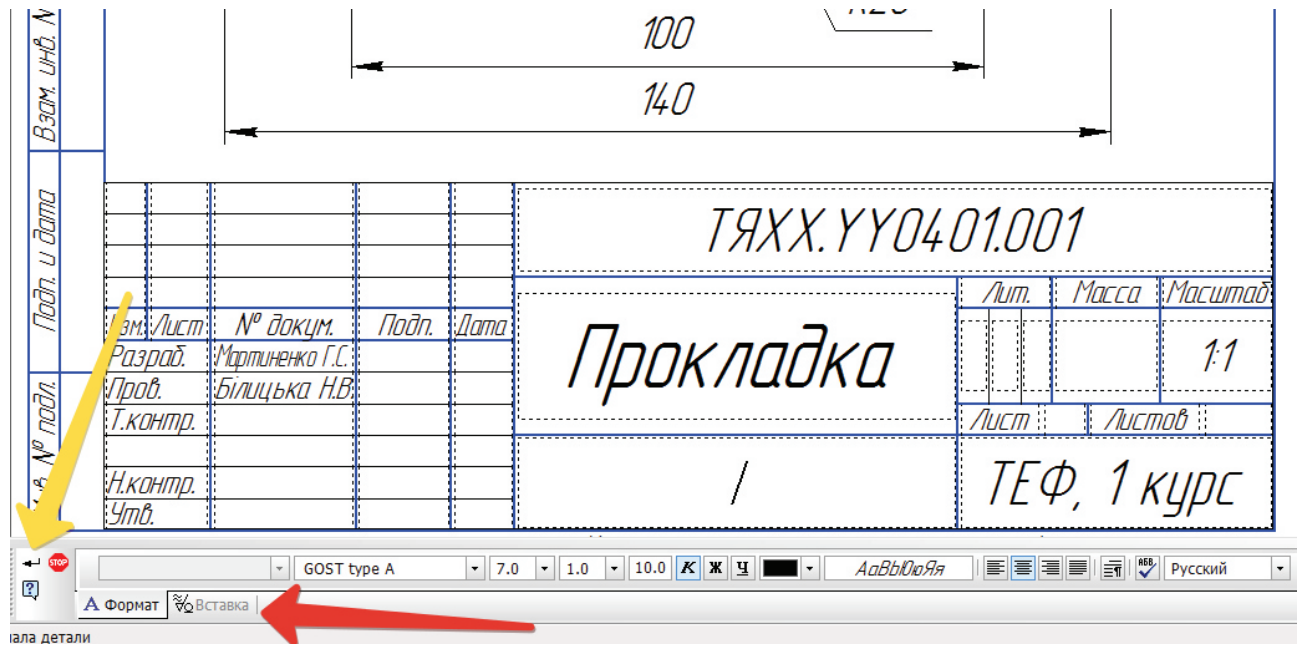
Взам. инв. №

Подп. и дата

Инв. № подл.

100

140

ТЯХХ.YY0401.001

| Изм. | Лист | № докум. | Подп. | Дата |
|---|---|---|---|---|
| Разраб. | | Мартиненко Г.С. | | |
| Пров. | | Білицька Н.В. | | |
| Т.контр. | | | | |
| Н.контр. | | | | |
| Утв. | | | | |

Прокладка

Лит. Масса Масштаб

1:1

Лист Листов

/

ТЕФ, 1 курс

STOP

GOST type A 7.0 1.0 10.0 К Ж Ч АаВbЮюЯя Русский

Формат Вставка

ала детали